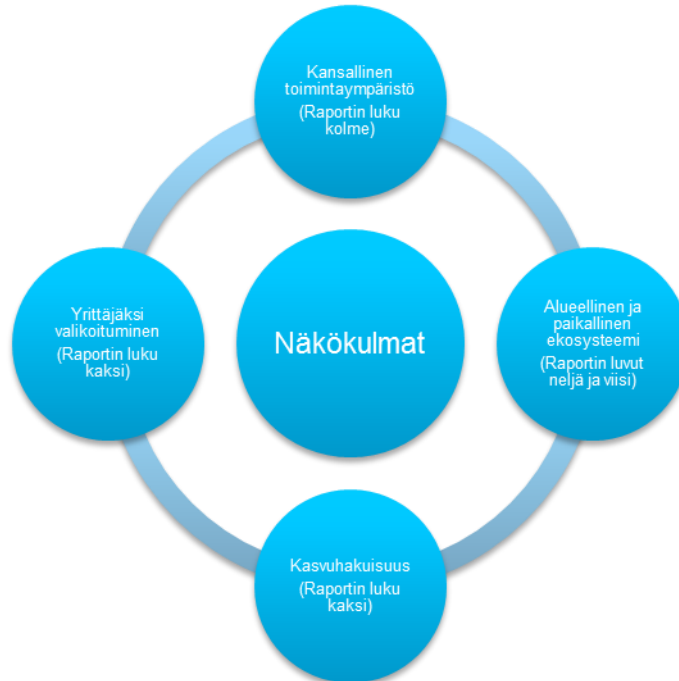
Kansallinen toimintaympäristö
(Raportin luku kolme)

Yrittäjäksi valikoituminen
(Raportin luku kaksi)

Näkökulmat

Alueellinen ja paikallinen ekosysteemi
(Raportin luvut neljä ja viisi)

Kasvuhakuisuus
(Raportin luku kaksi)